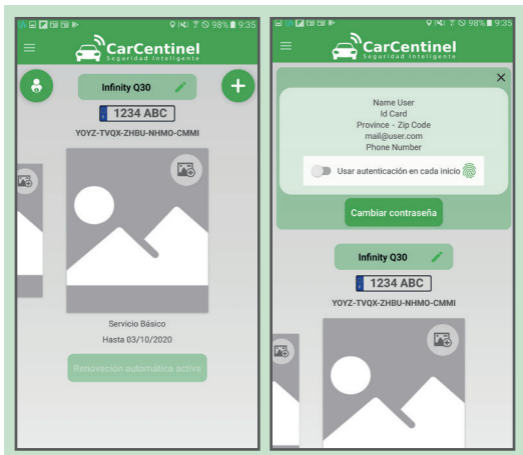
98% 9:35

CarCentinel
Seguridad Inteligente

Infinity Q30

1234 ABC

YOYZ-TVQX-ZHBU-NHMO-CMMI

Servicio Básico

Hasta 03/10/2020

Renovación automática activa

98% 9:35

CarCentinel
Seguridad Inteligente

Name User
Id Card
Province - Zip Code
mail@user.com
Phone Number

Usar autenticación en cada inicio

Cambiar contraseña

Infinity Q30

1234 ABC

YOYZ-TVQX-ZHBU-NHMO-CMMI